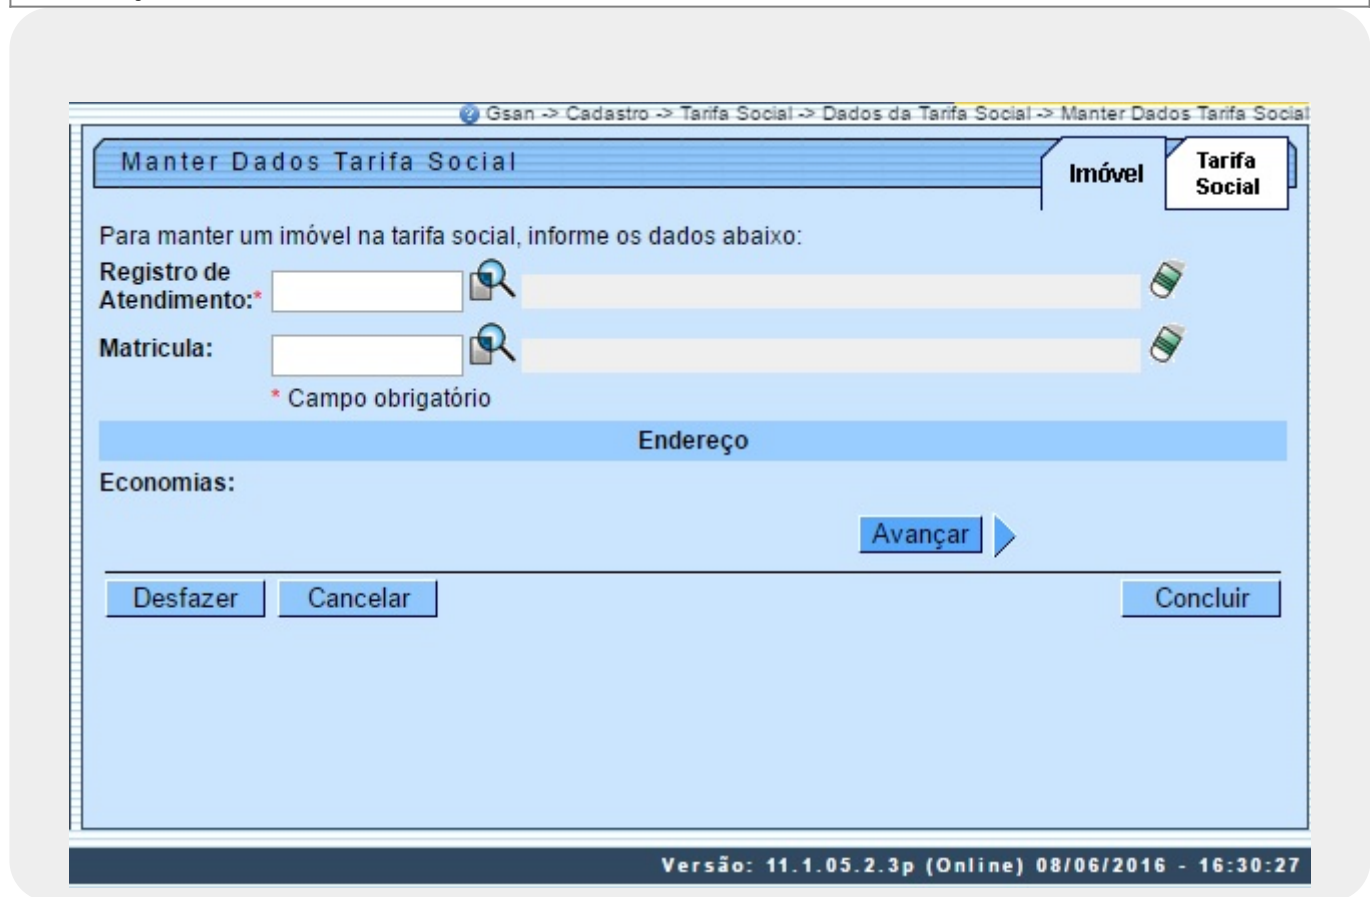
Gsan -> Cadastro -> Tarifa Social -> Dados da Tarifa Social -> Manter Dados Tarifa Social

Manter Dados Tarifa Social

Imóvel

Tarifa Social

Para manter um imóvel na tarifa social, informe os dados abaixo:

Registro de Atendimento:*

Matricula:

* Campo obrigatório

Endereço

Economias:

Avançar

Desfazer

Cancelar

Concluir

Versão: 11.1.05.2.3p (Online) 08/06/2016 - 16:30:27